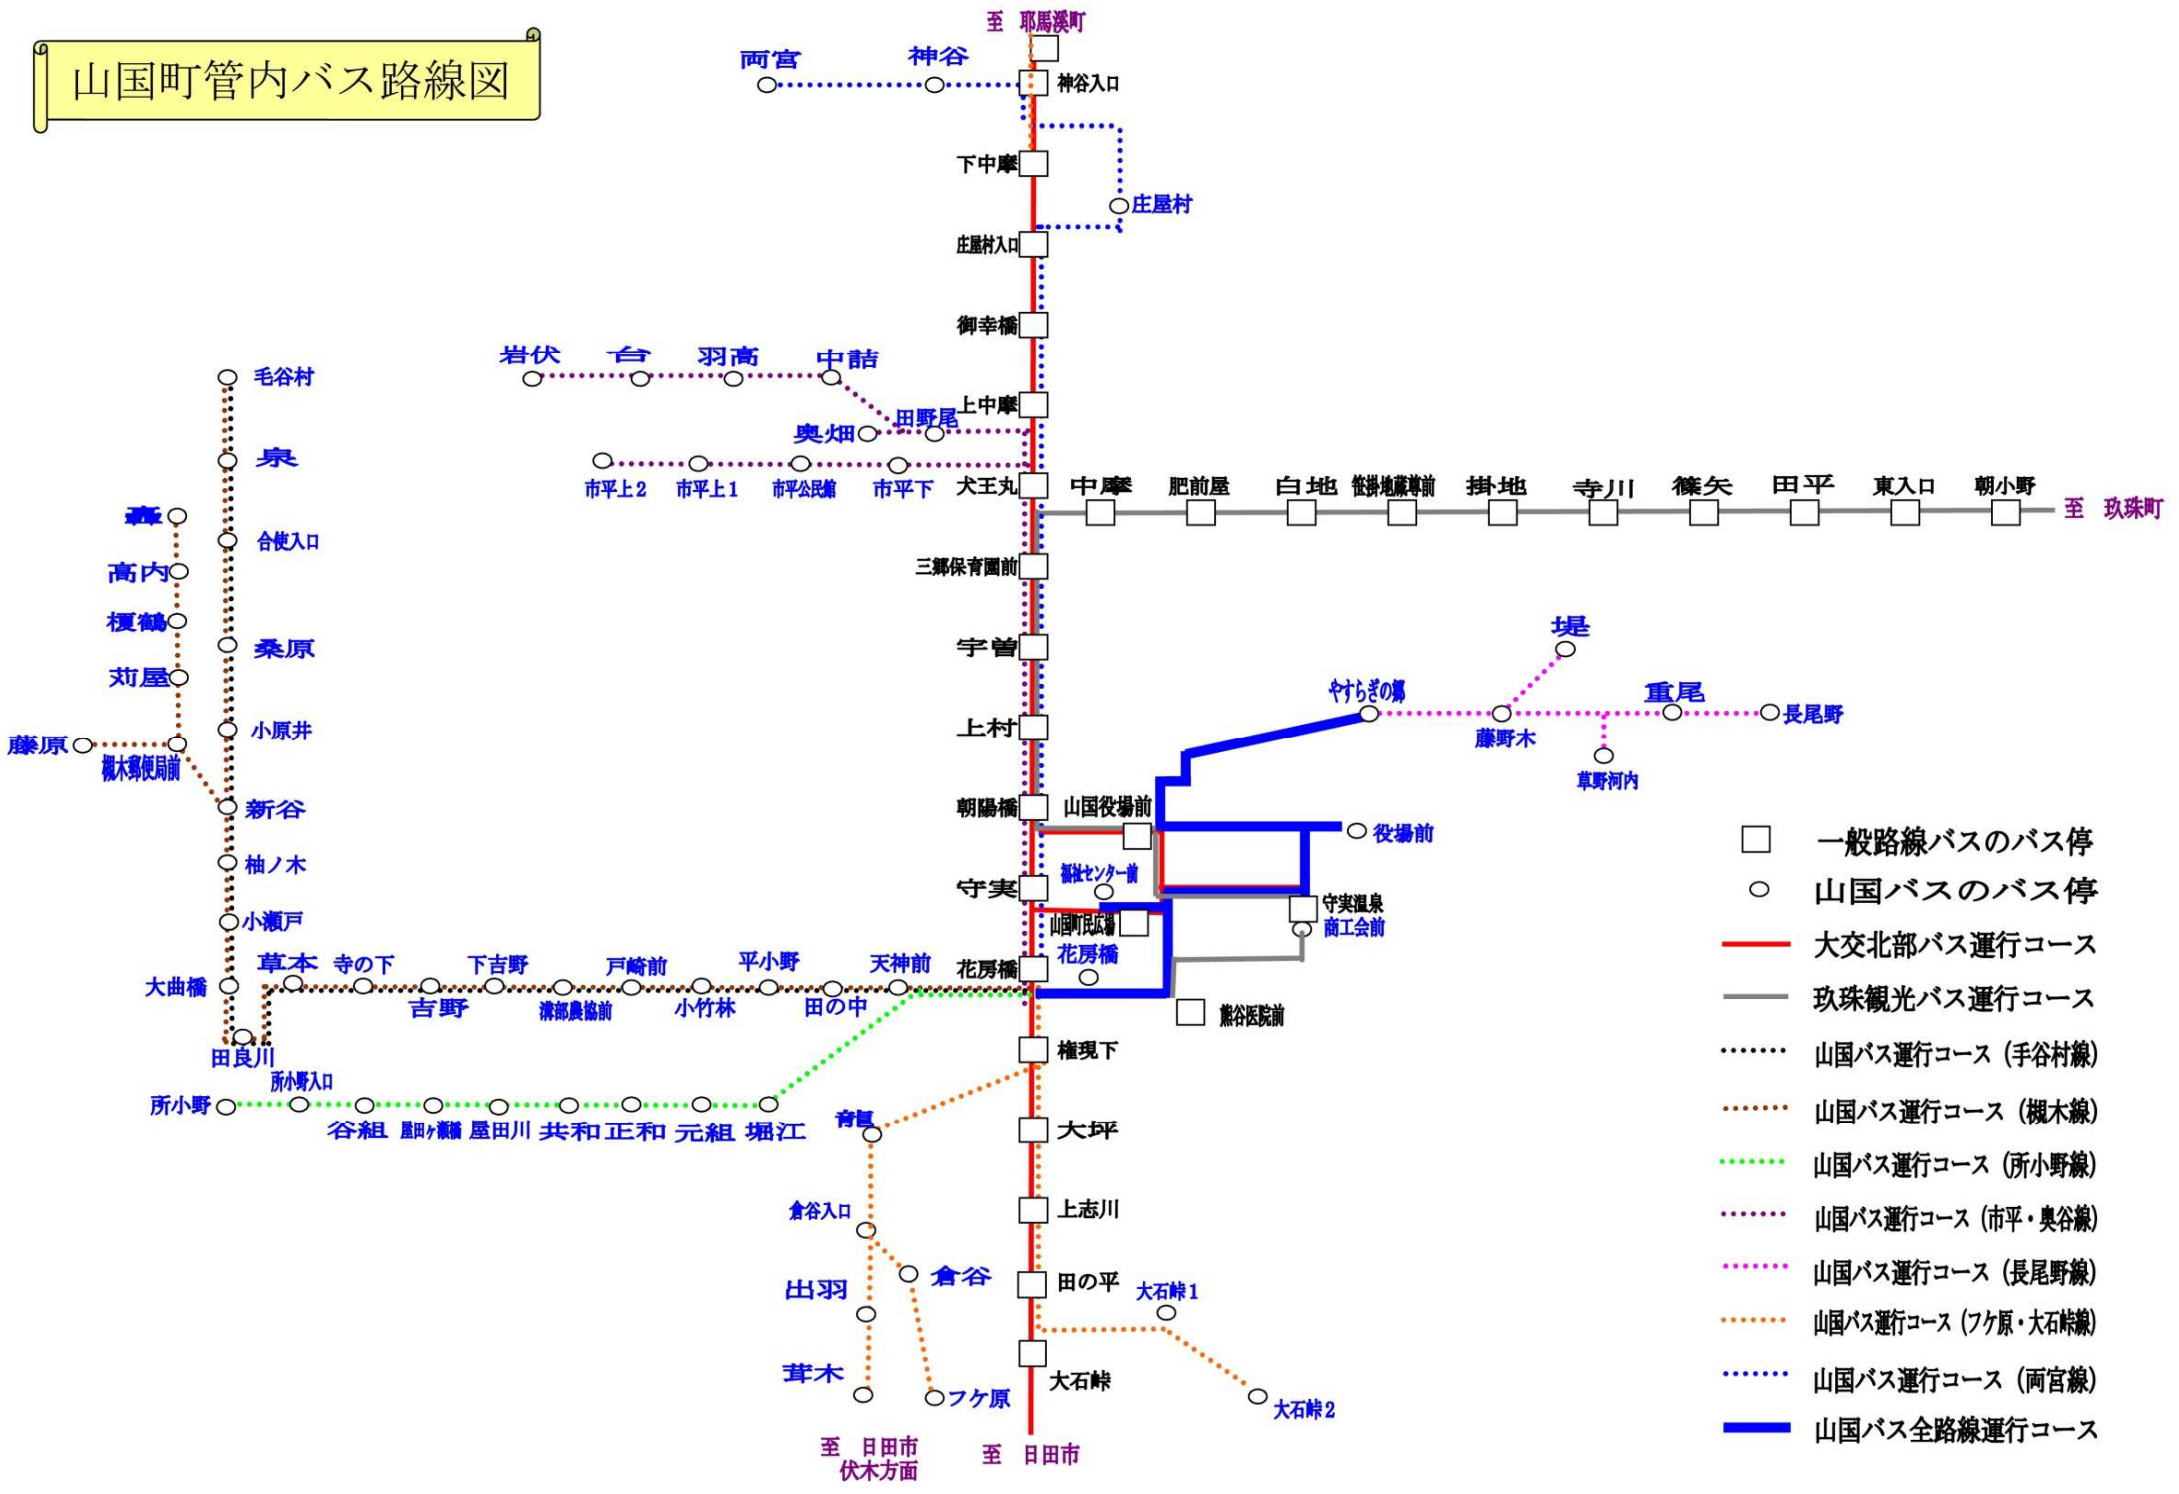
山国町管内バス路線図

至 耶馬渓町

両宮
神谷
神谷入口
下中摩
庄屋村
庄屋村入口
御幸橋
岩伏
台
羽高
中詰
田野尾
上中摩
奥畑
市平上2
市平上1
市平公民館
市平下
犬王丸
中摩
肥前屋
白地
筱掛地蔵尊前
掛地
寺川
篠矢
田平
東入口
朝小野
至 玖珠町
三郷保育園前
宇曽
上村
朝陽橋
山国役場前
守実
福祉センター前
山国町民広場
花房橋
花房橋
熊谷医院前
守実温泉
商工会前
役場前
堤
やすらぎの郷
藤野木
重尾
長尾野
草野河内

毛谷村
泉
合楽入口
桑原
小原井
新谷
柚ノ木
小瀬戸
大曲橋
田良川
轟
高内
榎鶴
苅屋
藤原
槻木郵便局前
草本
寺の下
吉野
下吉野
溝部農協前
戸崎前
小竹林
平小野
田の中
天神前
所小野
所小野入口
谷組
屋田ヶ瀬橋
屋田川
共和
正和
元組
堀江
権現下
青鳥
大坪
倉谷入口
倉谷
出羽
上志川
田の平
大石峠1
大石峠
大石峠2
葦木
フケ原
至 日田市 伏木方面
至 日田市

一般路線バスのバス停
山国バスのバス停
大交北部バス運行コース
玖珠観光バス運行コース
山国バス運行コース（毛谷村線）
山国バス運行コース（槻木線）
山国バス運行コース（所小野線）
山国バス運行コース（市平・奥谷線）
山国バス運行コース（長尾野線）
山国バス運行コース（フケ原・大石峠線）
山国バス運行コース（両宮線）
山国バス全路線運行コース